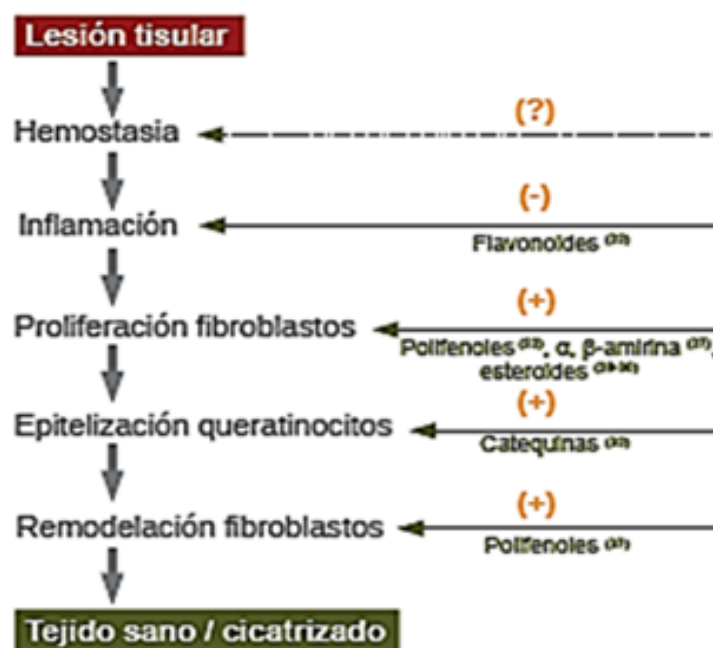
Lesión tisular

Hemostasia

(?)

Inflamación

(-)

Flavonoides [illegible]

Proliferación fibroblastos

(+)

Polifenoles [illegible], α, β-amirina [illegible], esteroides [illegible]

Epitelización queratinocitos

(+)

Catequinas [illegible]

Remodelación fibroblastos

(+)

Polifenoles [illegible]

Tejido sano / cicatrizado